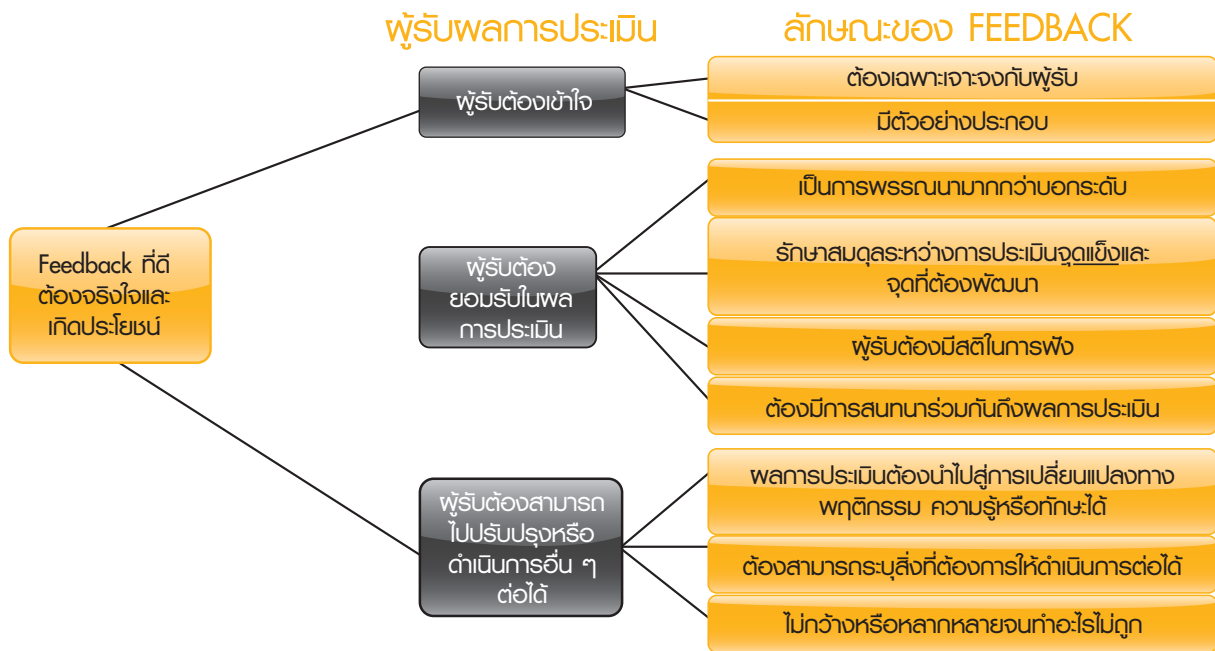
ผู้รับผลการประเมิน

ลักษณะของ FEEDBACK

Feedback ที่ดี ต้องจริงใจและเกิดประโยชน์

ผู้รับต้องเข้าใจ

ต้องเฉพาะเจาะจงกับผู้รับ

มีตัวอย่างประกอบ

ผู้รับต้องยอมรับในผลการประเมิน

เป็นการพรรณนามากกว่าบอกระดับ

รักษาสมดุลระหว่างการประเมินจุดแข็งและจุดที่ต้องพัฒนา

ผู้รับต้องมีสติในการฟัง

ต้องมีการสนทนาร่วมกันถึงผลการประเมิน

ผู้รับต้องสามารถไปปรับปรุงหรือดำเนินการอื่น ๆ ต่อได้

ผลการประเมินต้องนำไปสู่การเปลี่ยนแปลงทางพฤติกรรม ความรู้หรือทักษะได้

ต้องสามารถระบุสิ่งที่ต้องการให้ดำเนินการต่อได้

ไม่กว้างหรือหลากหลายจนทำอะไรไม่ถูก